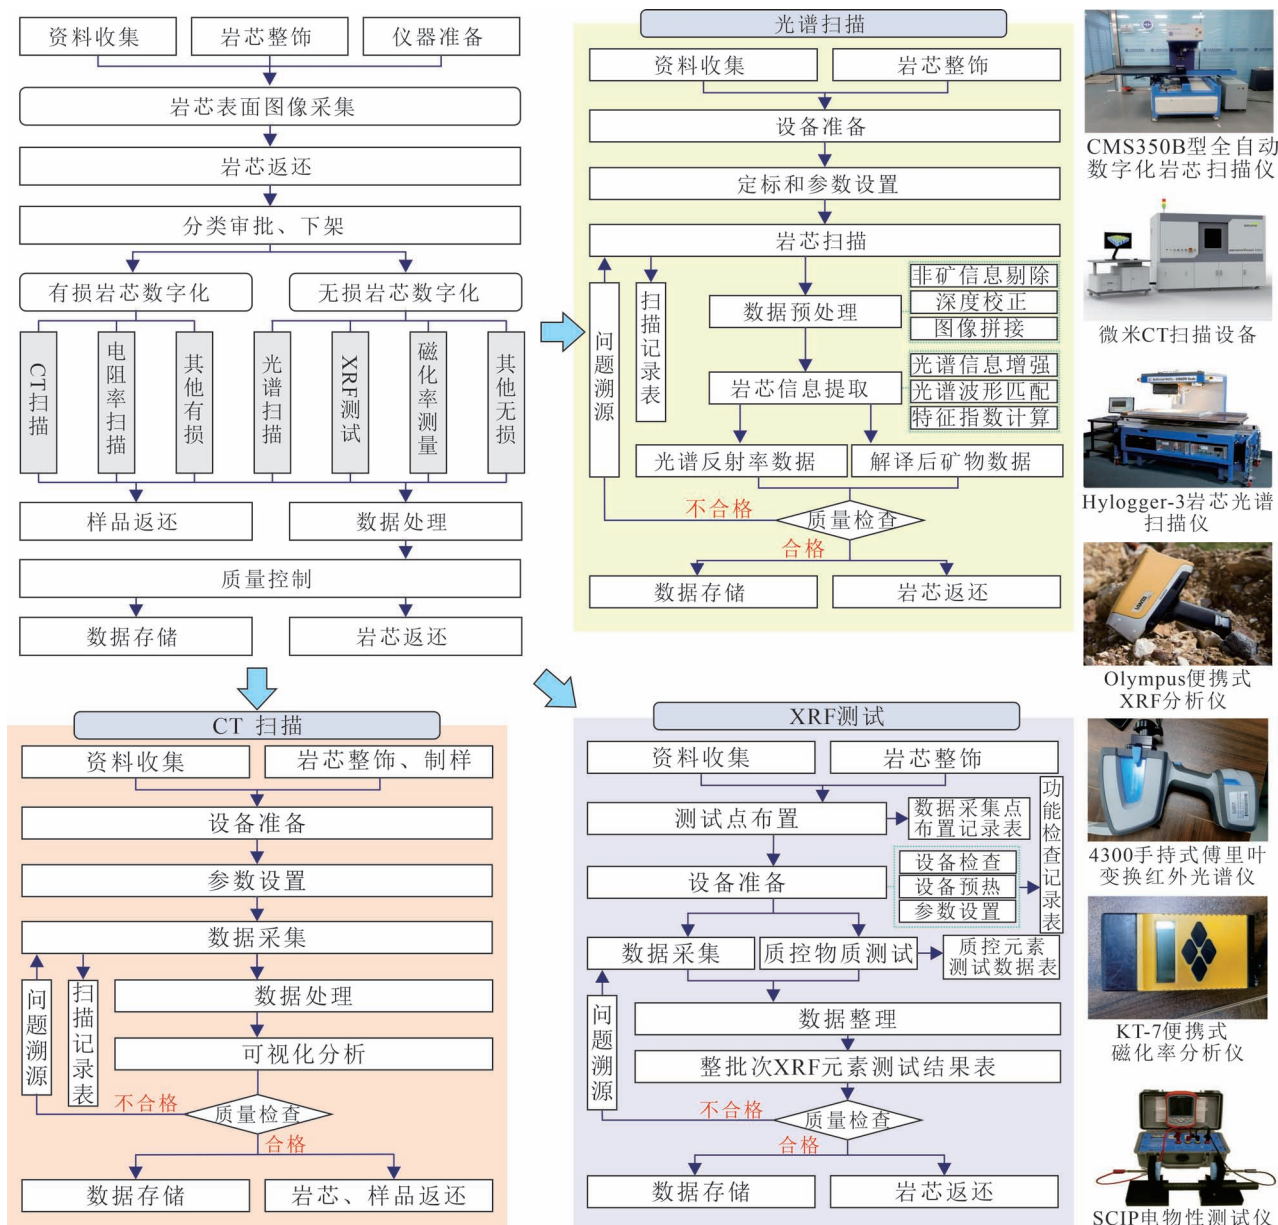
资料收集
岩芯整饰
仪器准备
岩芯表面图像采集
岩芯返还
分类审批、下架
有损岩芯数字化
无损岩芯数字化
CT扫描
电阻率扫描
其他有损
光谱扫描
XRF测试
磁化率测量
其他无损
样品返还
数据处理
质量控制
数据存储
岩芯返还

光谱扫描
资料收集
岩芯整饰
设备准备
定标和参数设置
岩芯扫描
问题溯源
扫描记录表
数据预处理
非矿信息剔除
深度校正
图像拼接
岩芯信息提取
光谱信息增强
光谱波形匹配
特征指数计算
光谱反射率数据
解译后矿物数据
不合格
质量检查
合格
数据存储
岩芯返还

CMS350B型全自动数字化岩芯扫描仪
微米CT扫描设备
Hylogger-3岩芯光谱扫描仪
Olympus便携式XRF分析仪
4300手持式傅里叶变换红外光谱仪
KT-7便携式磁化率分析仪
SCIP电物性测试仪

CT 扫描
资料收集
岩芯整饰、制样
设备准备
参数设置
数据采集
问题溯源
扫描记录表
数据处理
可视化分析
不合格
质量检查
合格
数据存储
岩芯、样品返还

XRF测试
资料收集
岩芯整饰
测试点布置
数据采集点布置记录表
功能检查记录表
设备准备
设备检查
设备预热
参数设置
数据采集
质控物质测试
质控元素测试数据表
问题溯源
数据整理
整批次XRF元素测试结果表
不合格
质量检查
合格
数据存储
岩芯返还